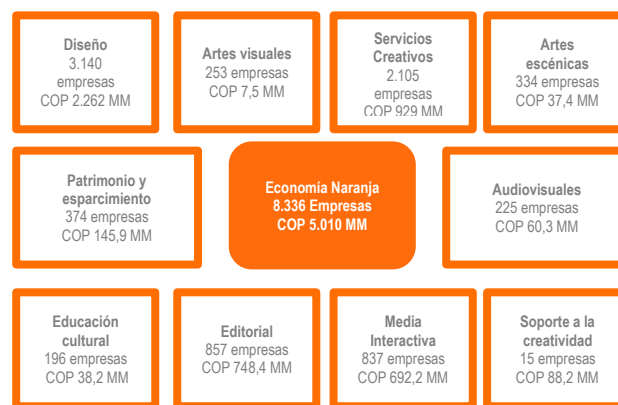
Diseño
3.140
empresas
COP 2.262 MM

Artes visuales
253 empresas
COP 7,5 MM

Servicios
Creativos
2.105
empresas
COP 929 MM

Artes
escénicas
334 empresas
COP 37,4 MM

Patrimonio y
esparcimiento
374 empresas
COP 145,9 MM

Economía Naranja
8.336 Empresas
COP 5.010 MM

Audiovisuales
225 empresas
COP 60,3 MM

Educación
cultural
196 empresas
COP 38,2 MM

Editorial
857 empresas
COP 748,4 MM

Media
Interactiva
837 empresas
COP 692,2 MM

Soporte a la
creatividad
15 empresas
COP 88,2 MM